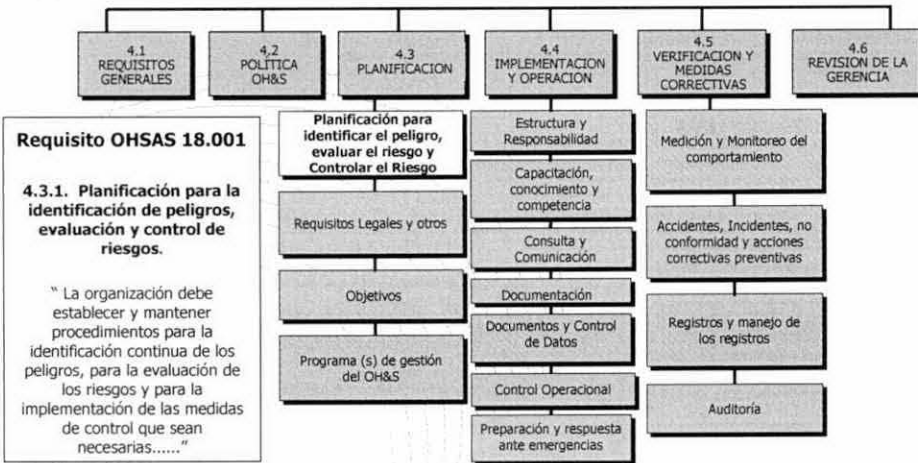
4.1
REQUISITOS
GENERALES

4.2
POLITICA
OH&S

4.3
PLANIFICACION

4.4
IMPLEMENTACION
Y OPERACION

4.5
VERIFICACION Y
MEDIDAS
CORRECTIVAS

4.6
REVISION DE LA
GERENCIA

Requisito OHSAS 18.001

4.3.1. Planificación para la identificación de peligros, evaluación y control de riesgos.

" La organización debe establecer y mantener procedimientos para la identificación continua de los peligros, para la evaluación de los riesgos y para la implementación de las medidas de control que sean necesarias......"

Planificación para identificar el peligro, evaluar el riesgo y Controlar el Riesgo

Requisitos Legales y otros

Objetivos

Programa (s) de gestión del OH&S

Estructura y Responsabilidad

Capacitación, conocimiento y competencia

Consulta y Comunicación

Documentación

Documentos y Control de Datos

Control Operacional

Preparación y respuesta ante emergencias

Medición y Monitoreo del comportamiento

Accidentes, Incidentes, no conformidad y acciones correctivas preventivas

Registros y manejo de los registros

Auditoría